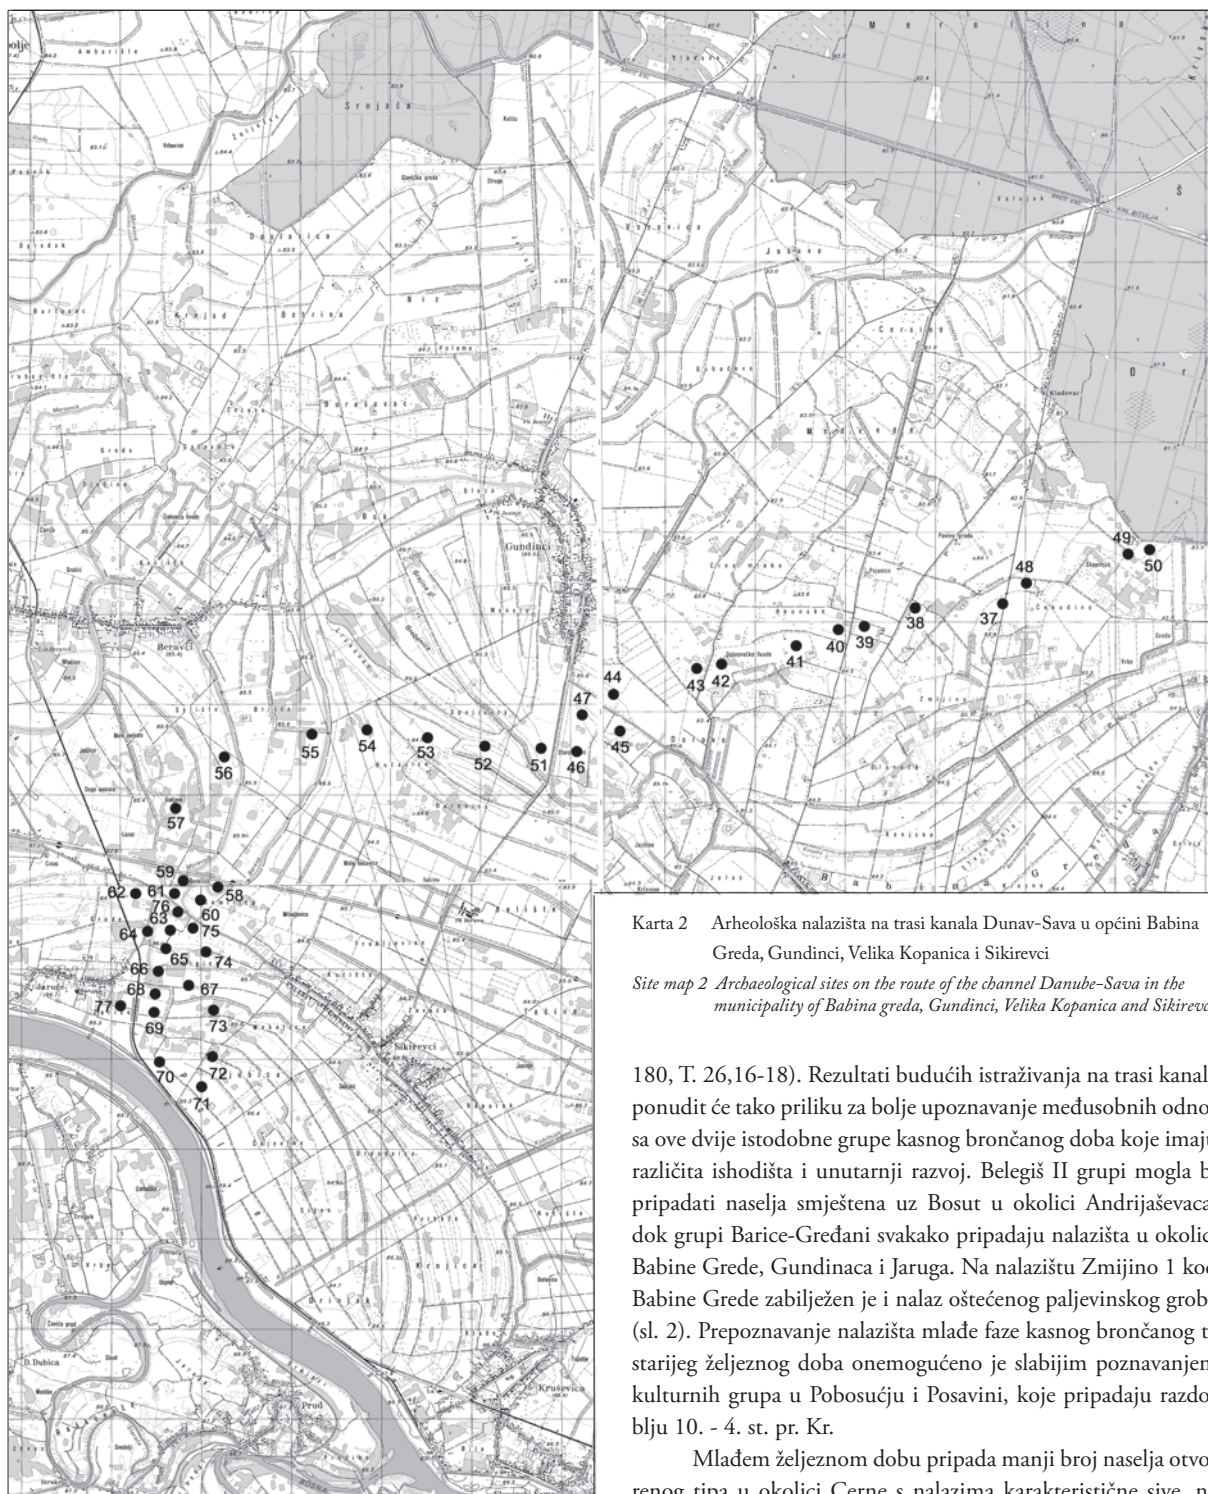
Srnjača
Gundinci
Beravci
Sikirevci
Prud
D.Dubica
Jaruge
Kladovac
Jošave
Ceršine

49
50
48
37
38
40
39
41
43
42
44
45
47
46
51
52
53
54
55
56
57
59
58
62
61
76
60
63
75
64
65
74
66
67
68
77
69
73
70
72
71

Karta 2 Arheološka nalazišta na trasi kanala Dunav-Sava u općini Babina Greda, Gundinci, Velika Kopanica i Sikirevci

Site map 2 Archaeological sites on the route of the channel Danube-Sava in the municipality of Babina greda, Gundinci, Velika Kopanica and Sikirevc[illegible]

180, T. 26,16-18). Rezultati budućih istraživanja na trasi kanal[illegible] ponudit će tako priliku za bolje upoznavanje međusobnih odno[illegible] sa ove dvije istodobne grupe kasnog brončanog doba koje imaju različita ishodišta i unutarnji razvoj. Belegiš II grupi mogla b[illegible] pripadati naselja smještena uz Bosut u okolici Andrijaševaca, dok grupi Barice-Gređani svakako pripadaju nalazišta u okolic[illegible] Babine Grede, Gundinaca i Jaruga. Na nalazištu Zmijino 1 ko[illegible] Babine Grede zabilježen je i nalaz oštećenog paljevinskog grob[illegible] (sl. 2). Prepoznavanje nalazišta mlađe faze kasnog brončanog t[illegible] starijeg željeznog doba onemogućeno je slabijim poznavanjem kulturnih grupa u Pobosućju i Posavini, koje pripadaju razdo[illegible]blju 10. - 4. st. pr. Kr.

Mlađem željeznom dobu pripada manji broj naselja otvo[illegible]renog tipa u okolici Cerne s nalazima karakteristične sive, n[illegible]